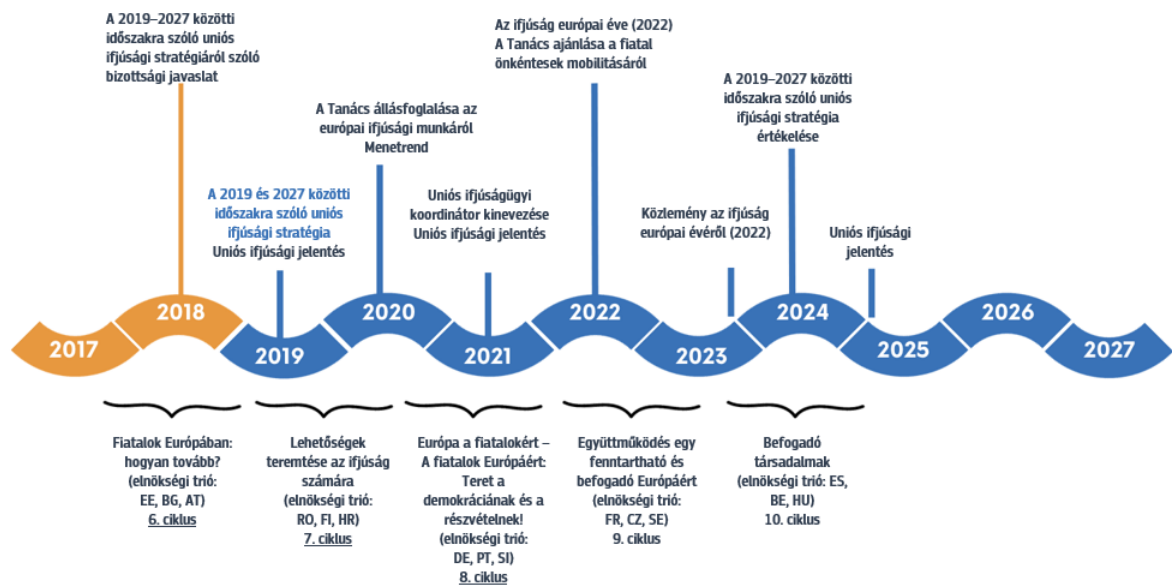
A 2019–2027 közötti időszakra szóló uniós ifjúsági stratégiáról szóló bizottsági javaslat

Az ifjúság európai éve (2022)
A Tanács ajánlása a fiatal önkéntesek mobilitásáról

A Tanács állásfoglalása az európai ifjúsági munkáról
Menetrend

A 2019–2027 közötti időszakra szóló uniós ifjúsági stratégia értékelése

A 2019 és 2027 közötti időszakra szóló uniós ifjúsági stratégia
Uniós ifjúsági jelentés

Uniós ifjúságügyi koordinátor kinevezése
Uniós ifjúsági jelentés

Közlemény az ifjúság európai évéről (2022)

Uniós ifjúsági jelentés

2017 2018 2019 2020 2021 2022 2023 2024 2025 2026 2027

Fiatalok Európában: hogyan tovább? (elnökségi trió: EE, BG, AT) 6. ciklus

Lehetőségek teremtése az ifjúság számára (elnökségi trió: RO, FI, HR) 7. ciklus

Európa a fiatalokért – A fiatalok Európáért: Teret a demokráciának és a részvételnek! (elnökségi trió: DE, PT, SI) 8. ciklus

Együttműködés egy fenntartható és befogadó Európáért (elnökségi trió: FR, CZ, SE) 9. ciklus

Befogadó társadalmak (elnökségi trió: ES, BE, HU) 10. ciklus